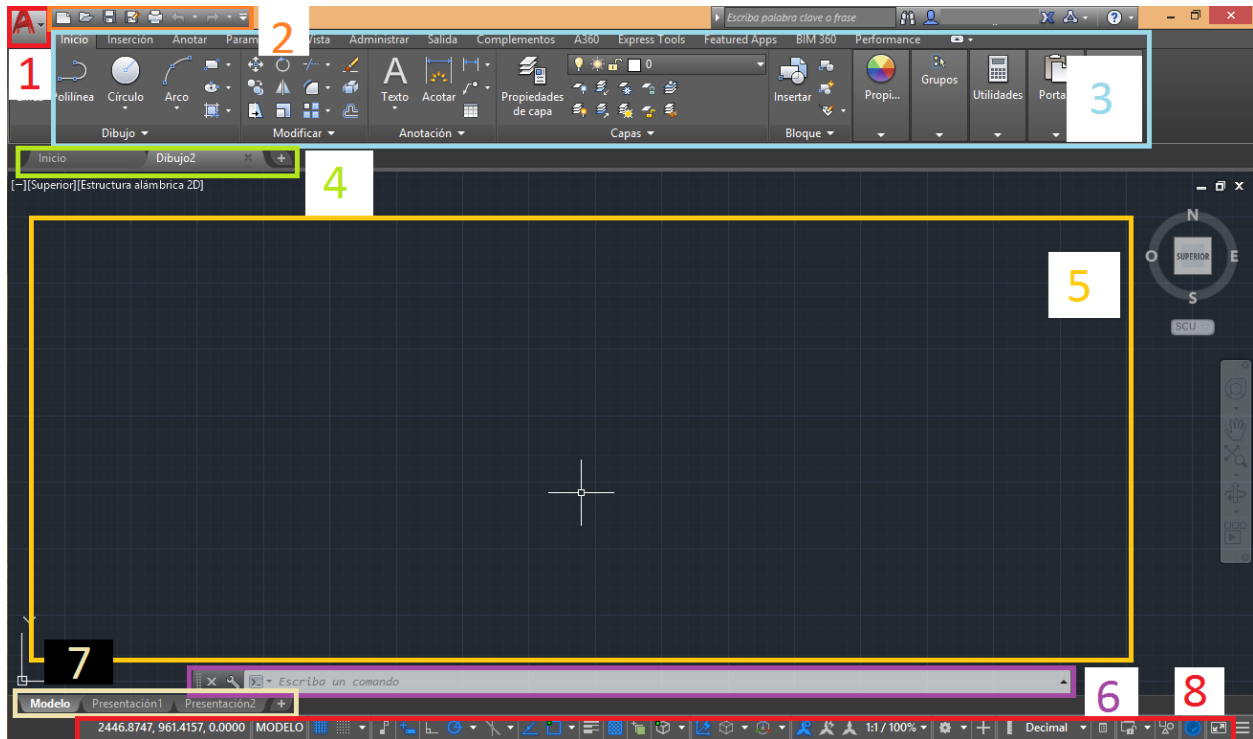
1

2

Escriba palabra clave o frase

Inicio Inserción Anotar Param Vista Administrar Salida Complementos A360 Express Tools Featured Apps BIM 360 Performance

Línea Polilínea Círculo Arco

Dibujo

Modificar

Texto Acotar

Anotación

Propiedades de capa

0

Capas

Insertar

Bloque

Propi...

Grupos

Utilidades

Porta

3

Inicio Dibujo2 +

4

[−][Superior][Estructura alámbrica 2D]

5

N
O SUPERIOR E
S

SCU

Escriba un comando

7

6

8

Modelo Presentación1 Presentación2 +

2446.8747, 961.4157, 0.0000 MODELO

1:1 / 100%

Decimal